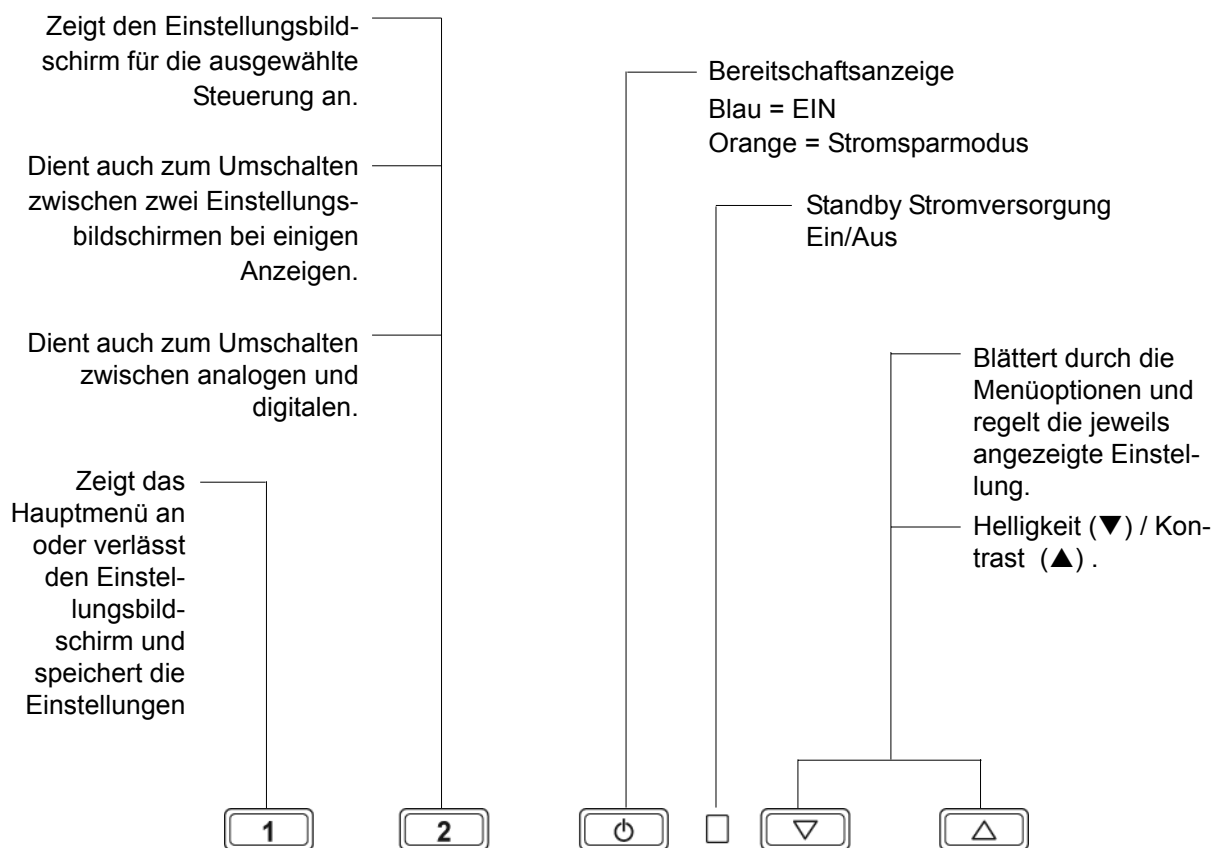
Zeigt den Einstellungsbildschirm für die ausgewählte Steuerung an.

Dient auch zum Umschalten zwischen zwei Einstellungsbildschirmen bei einigen Anzeigen.

Dient auch zum Umschalten zwischen analogen und digitalen.

Zeigt das Hauptmenü an oder verlässt den Einstellungsbildschirm und speichert die Einstellungen

Bereitschaftsanzeige
Blau = EIN
Orange = Stromsparmodus

Standby Stromversorgung Ein/Aus

Blättert durch die Menüoptionen und regelt die jeweils angezeigte Einstellung.

Helligkeit (▼) / Kontrast (▲) .

1 2 ⏻ ▽ △